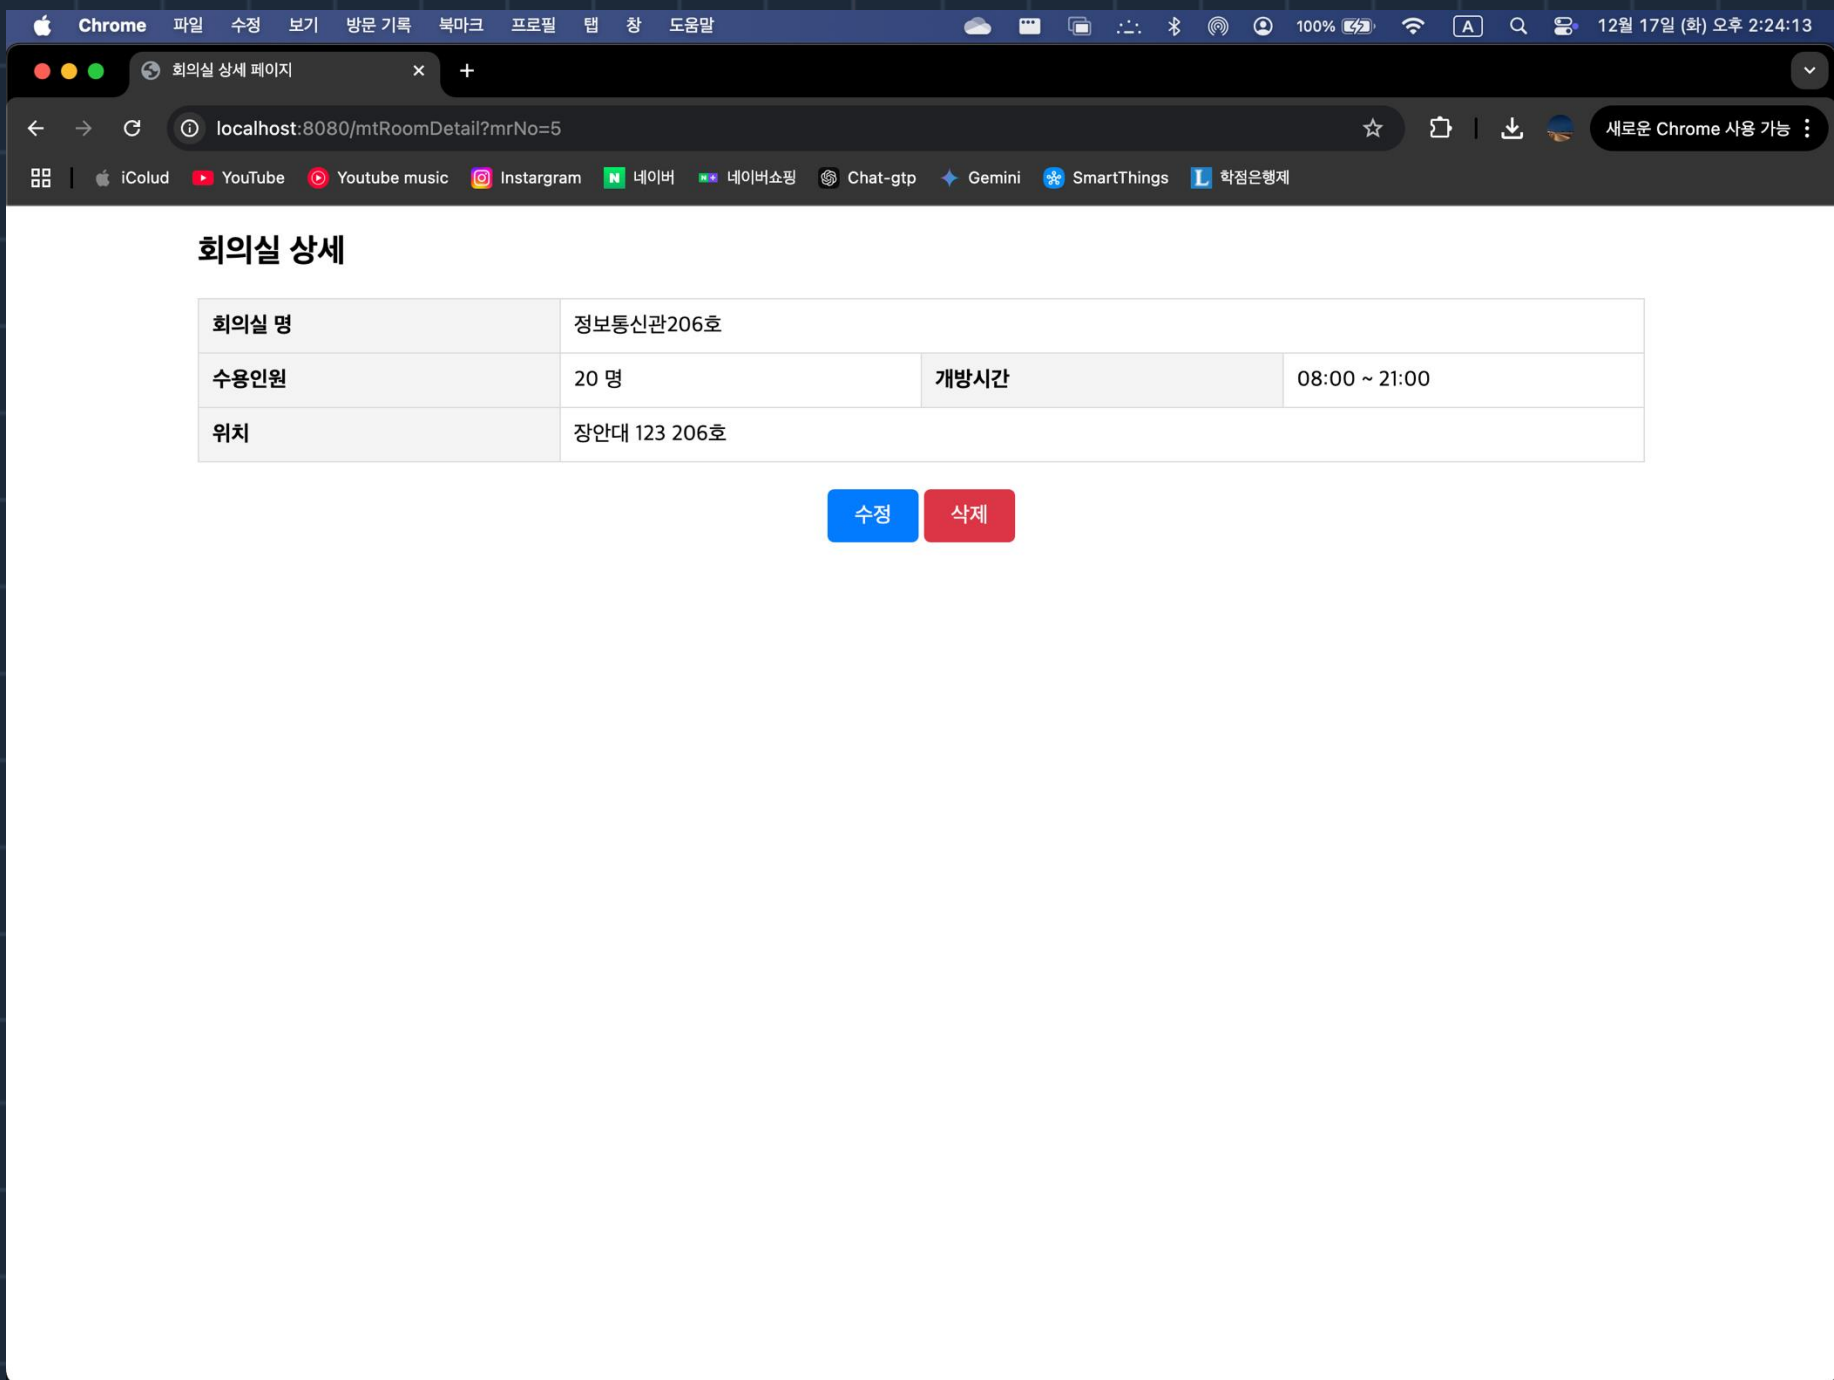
Chrome 파일 수정 보기 방문 기록 북마크 프로필 탭 창 도움말

100% A 12월 17일 (화) 오후 2:24:13

회의실 상세 페이지

localhost:8080/mtRoomDetail?mrNo=5

새로운 Chrome 사용 가능

iColud YouTube Youtube music Instargram 네이버 네이버쇼핑 Chat-gtp Gemini SmartThings 학점은행제

회의실 상세

| 회의실 명 | 정보통신관206호 | | |
|---|---|---|---|
| 수용인원 | 20 명 | 개방시간 | 08:00 ~ 21:00 |
| 위치 | 장안대 123 206호 | | |

수정 삭제